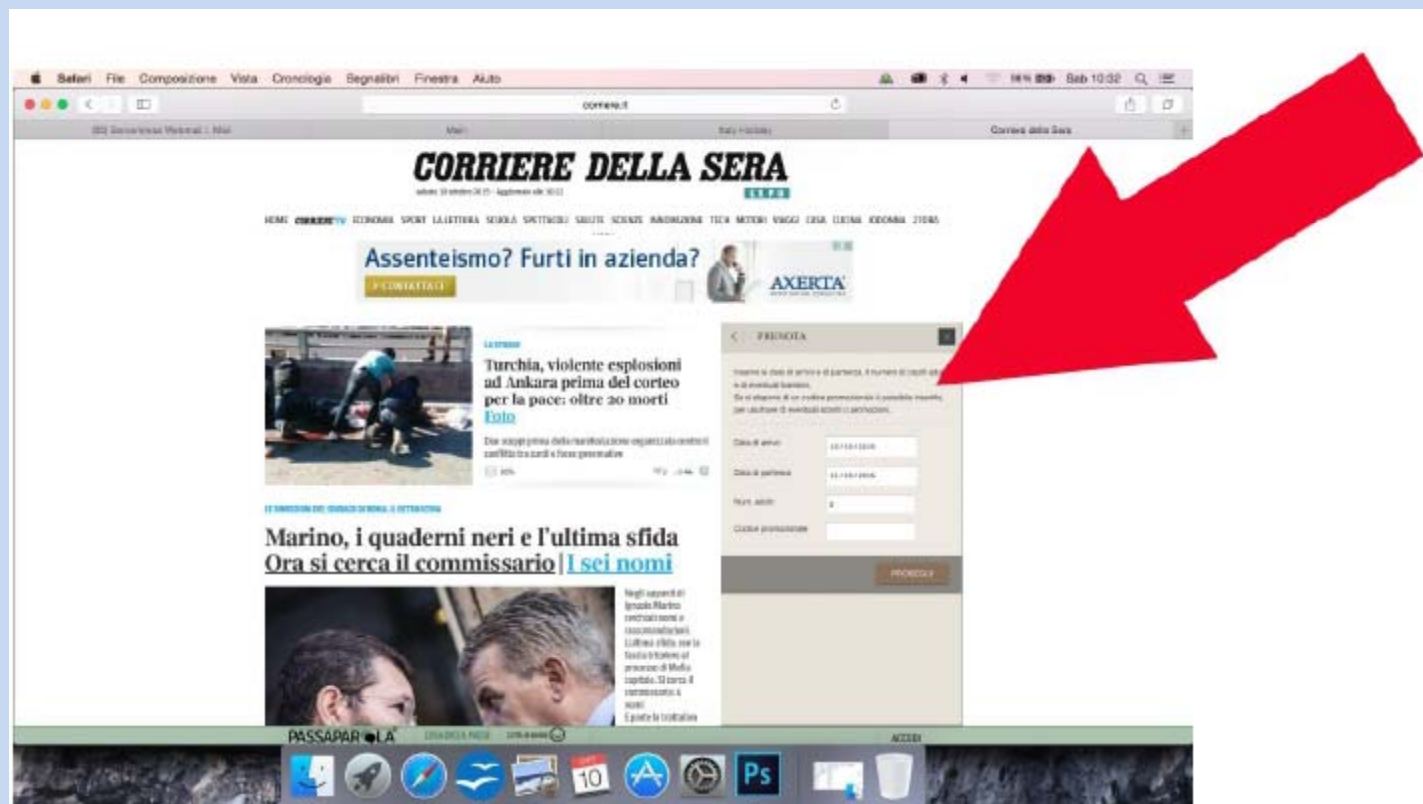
Safari File Composizione Vista Cronologia Segnalibri Finestra Aiuto

Sab 10:02

corriere.it

Mail

Corriere della Sera

CORRIERE DELLA SERA

HOME CORRIERETV ECONOMIA SPORT LA LETTURA SCUOLA SPETTACOLI SALUTE SCIENZE INNOVAZIONE TECH MOTORI VIAGGI CASA CUCINA IODONNA 27ORA

Assenteismo? Furti in azienda?

CONTATTACI

AXERTA

Turchia, violente esplosioni ad Ankara prima del corteo per la pace: oltre 20 morti Foto

PRENOTA

Data di arrivo

Data di partenza

Num. adulti

2

Codice promozionale

PROSEGUI

Marino, i quaderni neri e l'ultima sfida Ora si cerca il commissario | I sei nomi

PASSAPAROLA

ACCEDI

10

Ps